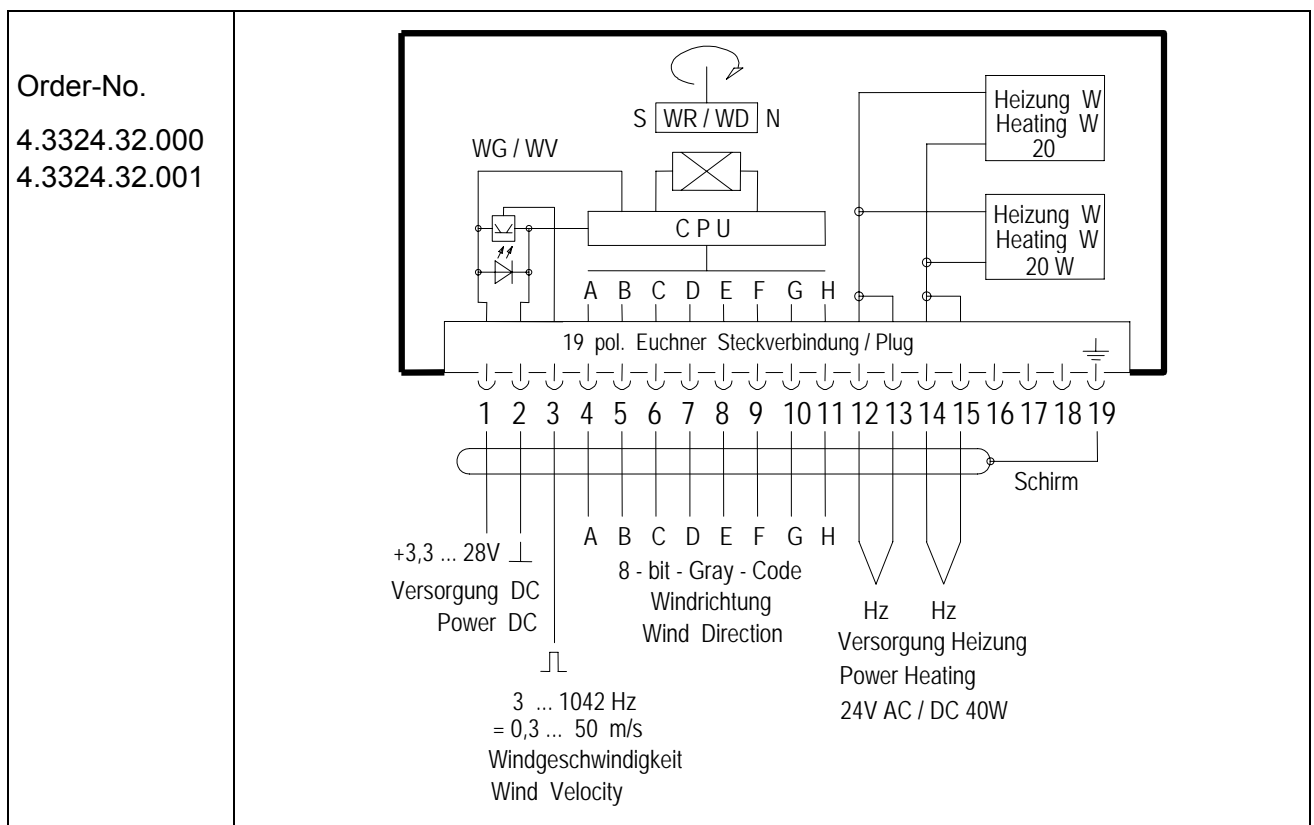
Order-No.

4.3324.32.000
4.3324.32.001

S WR / WD N

WG / WV

Heizung W
Heating W
20

C P U

Heizung W
Heating W
20 W

A B C D E F G H

19 pol. Euchner Steckverbindung / Plug

1 2 3 4 5 6 7 8 9 10 11 12 13 14 15 16 17 18 19

Schirm

A B C D E F G H

+3,3 ... 28V

Versorgung DC
Power DC

8 - bit - Gray - Code
Windrichtung
Wind Direction

Hz Hz
Versorgung Heizung
Power Heating
24V AC / DC 40W

3 ... 1042 Hz
= 0,3 ... 50 m/s
Windgeschwindigkeit
Wind Velocity